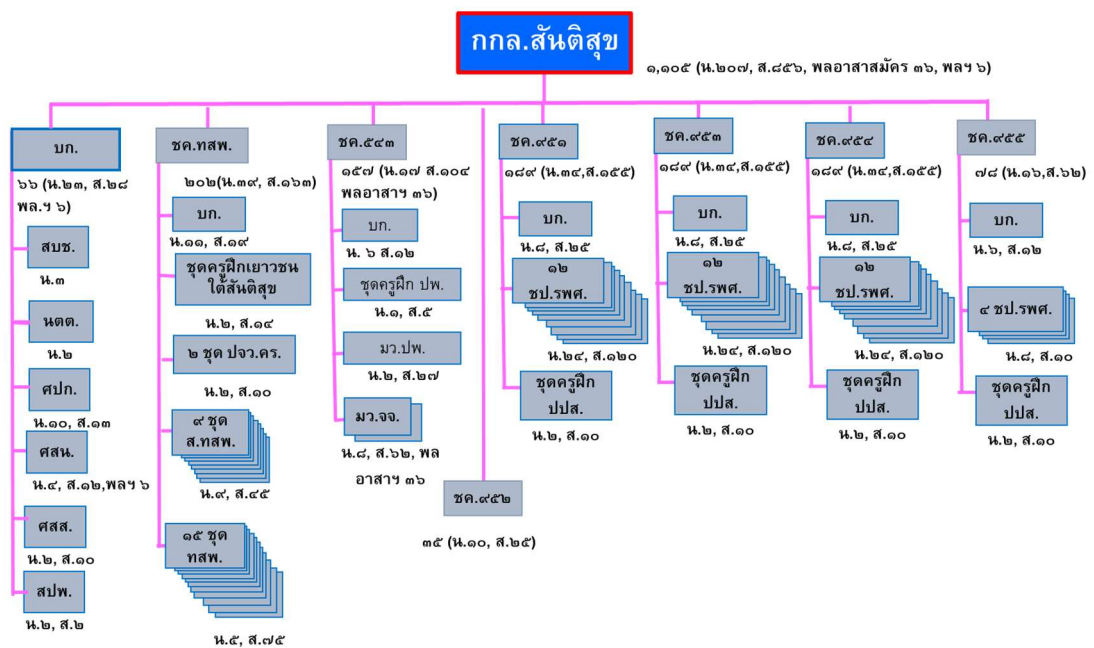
กกล.สันติสุข

๑,๑๐๕ (น.๒๐๗, ส.๘๕๖, พลอาสาสมัคร ๓๖, พลฯ ๖)

บก.
๖๖ (น.๒๓, ส.๒๘ พล.ฯ ๖)
สบช.
น.๓
นตต.
น.๒
ศปก.
น.๑๐, ส.๑๓
ศสน.
น.๔, ส.๑๒,พลฯ ๖
ศสส.
น.๒, ส.๑๐
สปพ.
น.๒, ส.๒

ชค.ทสพ.
๒๐๒(น.๓๙, ส.๑๖๓)
บก.
น.๑๑, ส.๑๙
ชุดครูฝึกเยาวชนใต้สันติสุข
น.๒, ส.๑๔
๒ ชุด ปจว.คร.
น.๒, ส.๑๐
๙ ชุด ส.ทสพ.
น.๙, ส.๔๕
๑๕ ชุด ทสพ.
น.๕, ส.๗๕

ชค.๕๔๓
๑๕๗ (น.๑๗ ส.๑๐๔ พลอาสาฯ ๓๖)
บก.
น. ๖ ส.๑๒
ชุดครูฝึก ปพ.
น.๑, ส.๕
มว.ปพ.
น.๒, ส.๒๗
มว.จจ.
น.๘, ส.๖๒, พลอาสาฯ ๓๖

ชค.๙๕๒
๓๕ (น.๑๐, ส.๒๕)

ชค.๙๕๑
๑๘๙ (น.๓๔,ส.๑๕๕)
บก.
น.๘, ส.๒๕
๑๒ ชป.รพศ.
น.๒๔, ส.๑๒๐
ชุดครูฝึก ปปส.
น.๒, ส.๑๐

ชค.๙๕๓
๑๘๙ (น.๓๔,ส.๑๕๕)
บก.
น.๘, ส.๒๕
๑๒ ชป.รพศ.
น.๒๔, ส.๑๒๐
ชุดครูฝึก ปปส.
น.๒, ส.๑๐

ชค.๙๕๔
๑๘๙ (น.๓๔,ส.๑๕๕)
บก.
น.๘, ส.๒๕
๑๒ ชป.รพศ.
น.๒๔, ส.๑๒๐
ชุดครูฝึก ปปส.
น.๒, ส.๑๐

ชค.๙๕๕
๗๘ (น.๑๖,ส.๖๒)
บก.
น.๖, ส.๑๒
๔ ชป.รพศ.
น.๘, ส.๔๐
ชุดครูฝึก ปปส.
น.๒, ส.๑๐